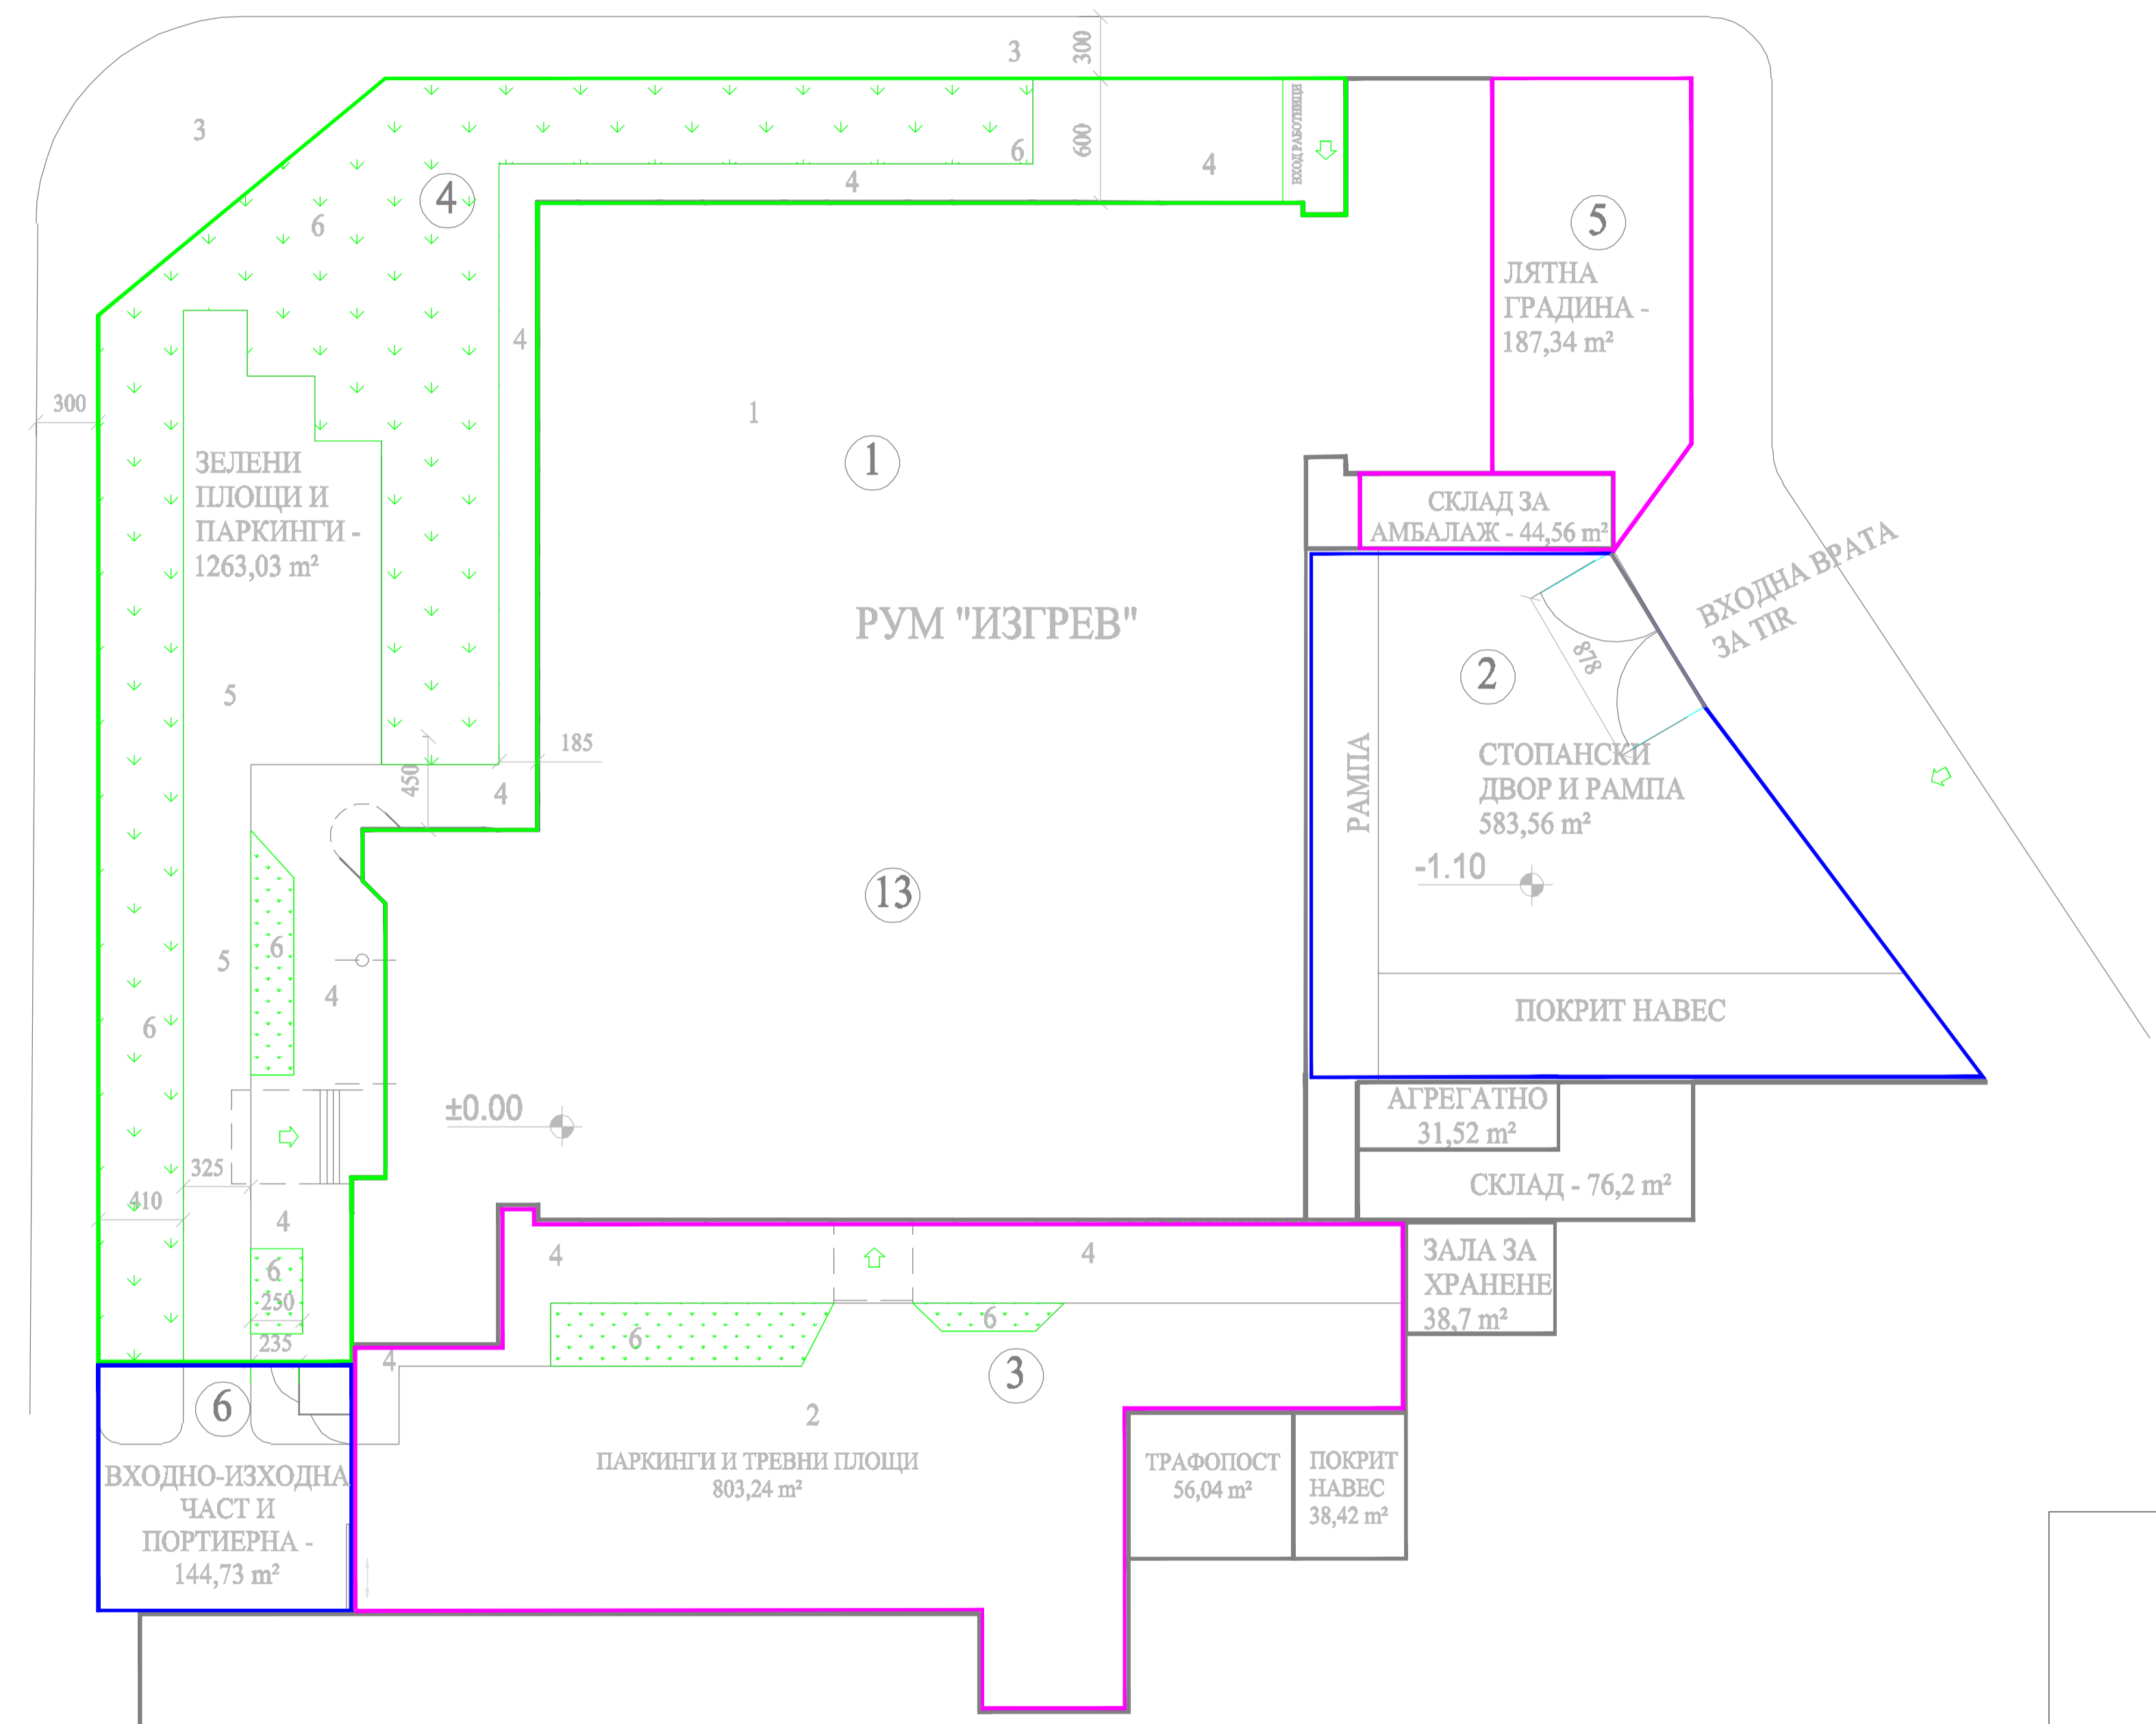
3
300
3
600
6
4
4
ВХОД РАБОТНИЦИ
4
6
5
ЛЯТНА ГРАДИНА - 187,34 m²
4
300
1
1
ЗЕЛЕНИ ПЛОЩИ И ПАРКИНГИ - 1263,03 m²
СКЛАД ЗА АМБАЛАЖ - 44,56 m²
РУМ "ИЗГРЕВ"
ВХОДНА ВРАТА ЗА TIR
878
2
5
185
РАМПА
СТОПАНСКИ ДВОР И РАМПА 583,56 m²
450
4
-1.10
13
6
5
4
6
ПОКРИТ НАВЕС
±0.00
АГРЕГАТНО 31,52 m²
325
СКЛАД - 76,2 m²
410
4
4
4
ЗАЛА ЗА ХРАНЕНЕ 38,7 m²
6
250
6
6
235
4
3
6
2
ВХОДНО-ИЗХОДНА ЧАСТ И ПОРТИЕРНА - 144,73 m²
ПАРКИНГИ И ТРЕВНИ ПЛОЩИ 803,24 m²
ТРАФОПОСТ 56,04 m²
ПОКРИТ НАВЕС 38,42 m²